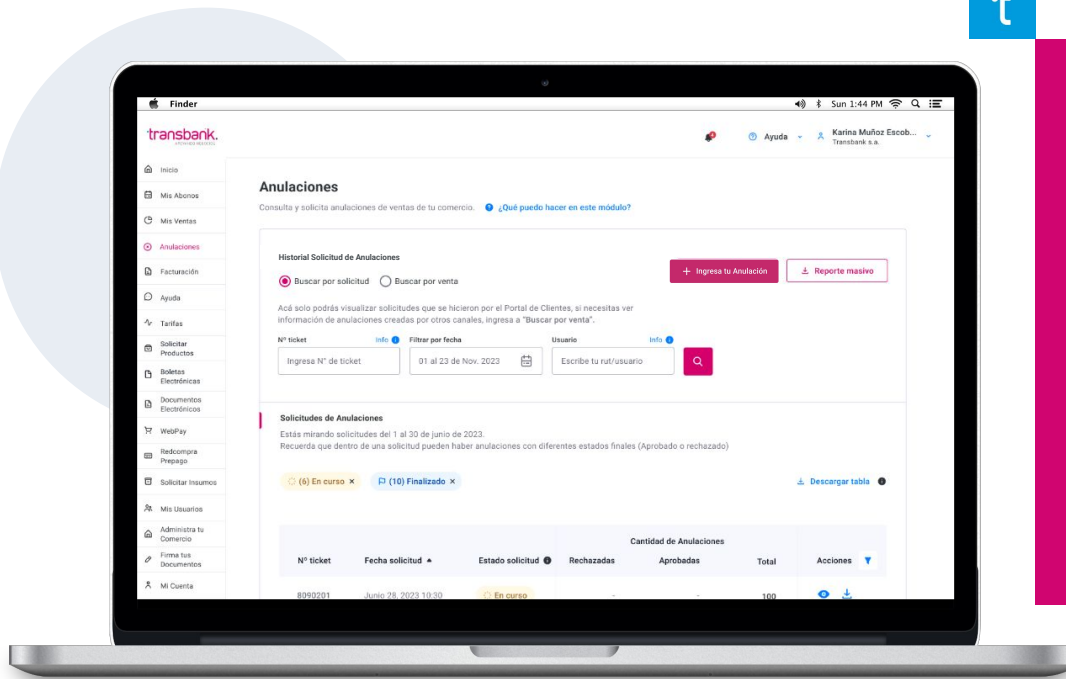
t

Finder
Sun 1:44 PM

transbank.

Ayuda
Karina Muñoz Escob...
Transbank s.a.

Inicio
Mis Abonos
Mis Ventas
Anulaciones
Facturación
Ayuda
Tarifas
Solicitar Productos
Boletas Electrónicas
Documentos Electrónicos
WebPay
Redcompra Prepago
Solicitar Insumos
Mis Usuarios
Administra tu Comercio
Firma tus Documentos
Mi Cuenta

Anulaciones
Consulta y solicita anulaciones de ventas de tu comercio. ¿Qué puedo hacer en este módulo?

Historial Solicitud de Anulaciones
Buscar por solicitud
Buscar por venta
+ Ingresa tu Anulación
Reporte masivo

Acá solo podrás visualizar solicitudes que se hicieron por el Portal de Clientes, si necesitas ver información de anulaciones creadas por otros canales, ingresa a "Buscar por venta".

N° ticket Info
Ingresa N° de ticket
Filtrar por fecha
01 al 23 de Nov. 2023
Usuario Info
Escribe tu rut/usuario

Solicitudes de Anulaciones
Estás mirando solicitudes del 1 al 30 de junio de 2023.
Recuerda que dentro de una solicitud pueden haber anulaciones con diferentes estados finales (Aprobado o rechazado)

(6) En curso ×
(10) Finalizado ×
Descargar tabla

| N° ticket | Fecha solicitud | Estado solicitud | Cantidad de Anulaciones Rechazadas | Aprobadas | Total | Acciones |
|---|---|---|---|---|---|---|
| 8090201 | Junio 28, 2023 10:30 | En curso | - | - | 100 | |